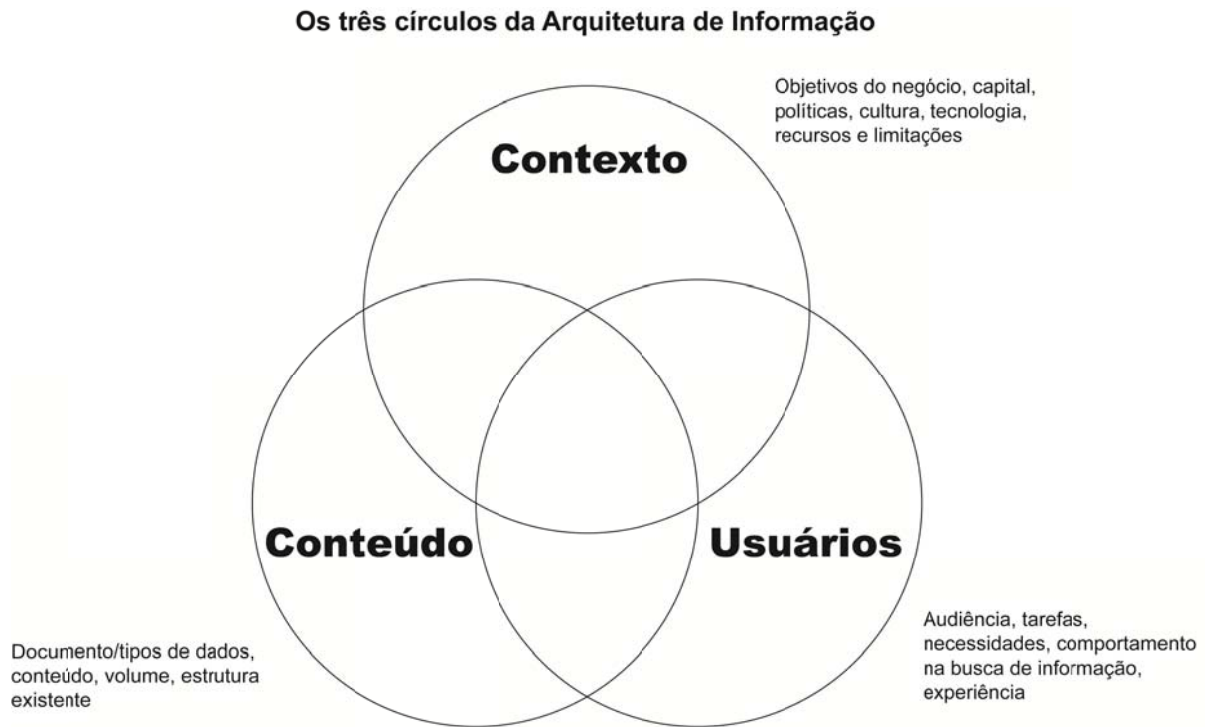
Os três círculos da Arquitetura de Informação

Objetivos do negócio, capital, políticas, cultura, tecnologia, recursos e limitações

Contexto

Conteúdo

Usuários

Documento/tipos de dados, conteúdo, volume, estrutura existente

Audiência, tarefas, necessidades, comportamento na busca de informação, experiência